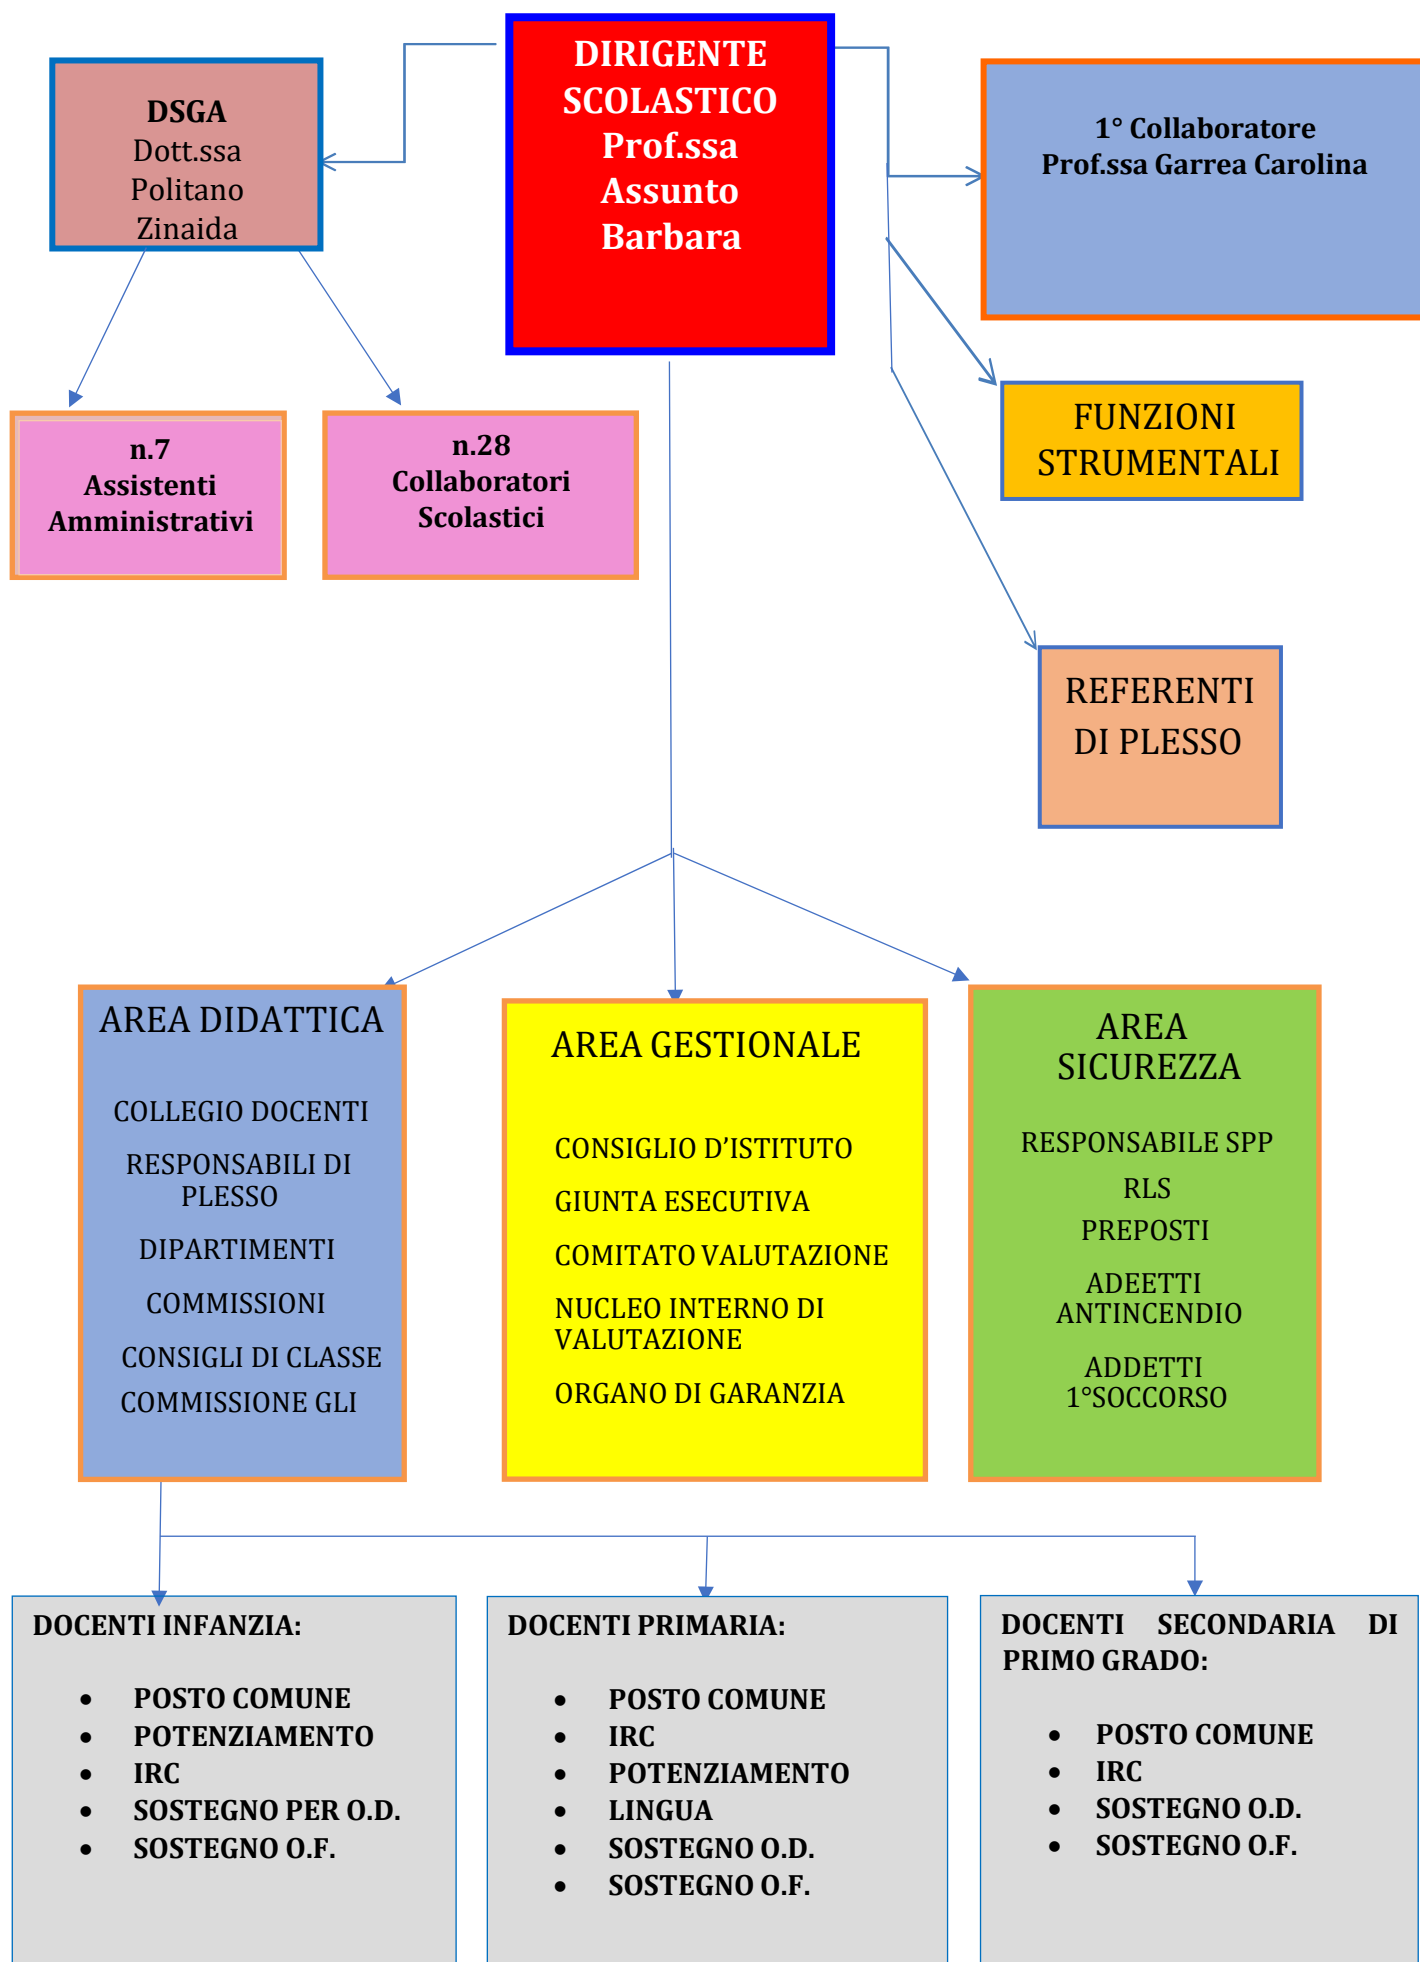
DIRIGENTE SCOLASTICO Prof.ssa Assunto Barbara

DSGA
Dott.ssa Politano Zinaida

1° Collaboratore
Prof.ssa Garrea Carolina

n.7
Assistenti Amministrativi

n.28
Collaboratori Scolastici

FUNZIONI STRUMENTALI

REFERENTI DI PLESSO

AREA DIDATTICA

COLLEGIO DOCENTI

RESPONSABILI DI PLESSO

DIPARTIMENTI

COMMISSIONI

CONSIGLI DI CLASSE

COMMISSIONE GLI

AREA GESTIONALE

CONSIGLIO D'ISTITUTO

GIUNTA ESECUTIVA

COMITATO VALUTAZIONE

NUCLEO INTERNO DI VALUTAZIONE

ORGANO DI GARANZIA

AREA SICUREZZA

RESPONSABILE SPP

RLS

PREPOSTI

ADEETTI ANTINCENDIO

ADDETTI 1°SOCCORSO

DOCENTI INFANZIA:

- POSTO COMUNE
- POTENZIAMENTO
- IRC
- SOSTEGNO PER O.D.
- SOSTEGNO O.F.

DOCENTI PRIMARIA:

- POSTO COMUNE
- IRC
- POTENZIAMENTO
- LINGUA
- SOSTEGNO O.D.
- SOSTEGNO O.F.

DOCENTI SECONDARIA DI PRIMO GRADO:

- POSTO COMUNE
- IRC
- SOSTEGNO O.D.
- SOSTEGNO O.F.